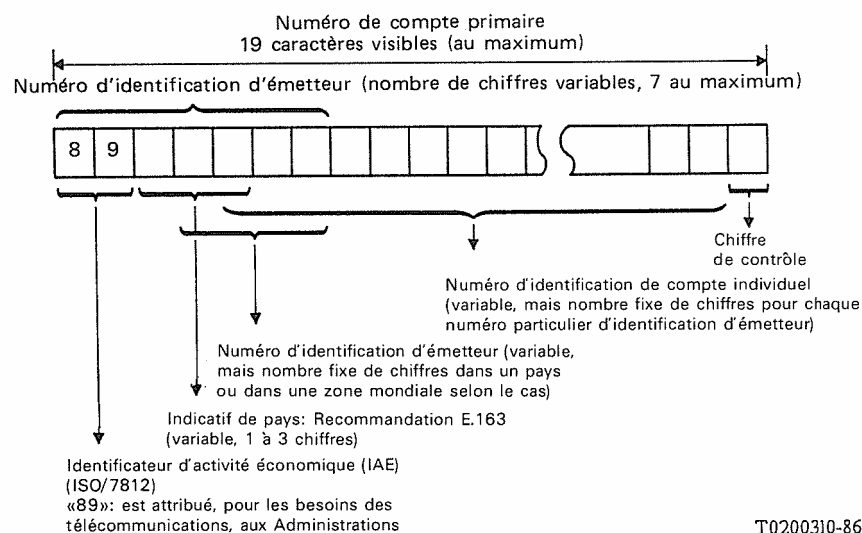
Numéro de compte primaire
19 caractères visibles (au maximum)

Numéro d'identification d'émetteur (nombre de chiffres variables, 7 au maximum)

8 | 9

Chiffre de contrôle

Numéro d'identification de compte individuel (variable, mais nombre fixe de chiffres pour chaque numéro particulier d'identification d'émetteur)

Numéro d'identification d'émetteur (variable, mais nombre fixe de chiffres dans un pays ou dans une zone mondiale selon le cas)

Indicatif de pays: Recommandation E.163 (variable, 1 à 3 chiffres)

Identificateur d'activité économique (IAE) (ISO/7812)
«89»: est attribué, pour les besoins des télécommunications, aux Administrations

T0200310-86